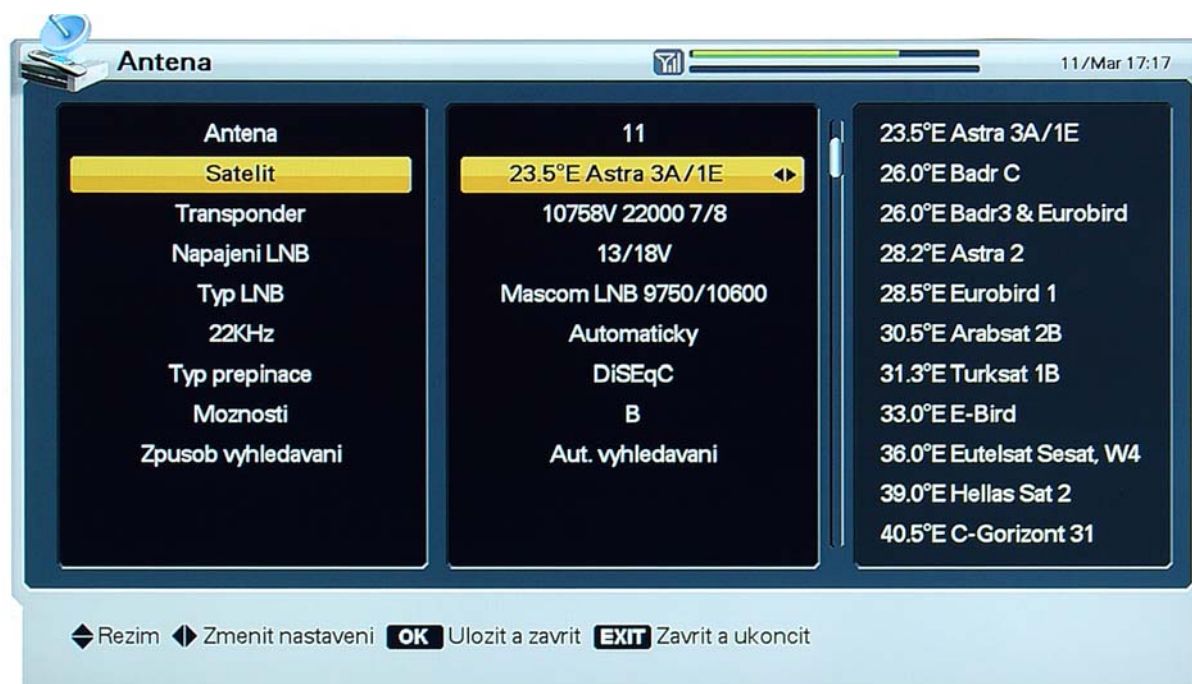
Antena

11/Mar 17:17

| | |
|---|---|
| Antena | 11 |
| Satelit | 23.5°E Astra 3A/1E |
| Transponder | 10758V 22000 7/8 |
| Napajeni LNB | 13/18V |
| Typ LNB | Mascom LNB 9750/10600 |
| 22KHz | Automaticky |
| Typ prepinace | DiSEqC |
| Moznosti | B |
| Zpusob vyhledavani | Aut. vyhledavani |

23.5°E Astra 3A/1E
26.0°E Badr C
26.0°E Badr3 & Eurobird
28.2°E Astra 2
28.5°E Eurobird 1
30.5°E Arabsat 2B
31.3°E Turksat 1B
33.0°E E-Bird
36.0°E Eutelsat Sesat, W4
39.0°E Hellas Sat 2
40.5°E C-Gorizont 31

Rezim Zmenit nastaveni OK Ulozit a zavrit EXIT Zavrit a ukoncit